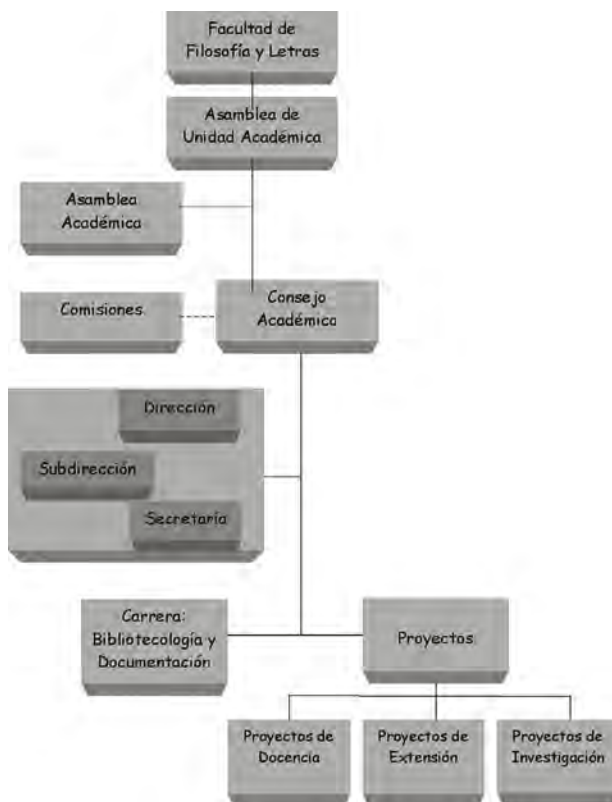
Facultad de Filosofía y Letras

Asamblea de Unidad Académica

Asamblea Académica

Comisiones

Consejo Académico

Dirección

Subdirección

Secretaría

Carrera: Bibliotecología y Documentación

Proyectos

Proyectos de Docencia

Proyectos de Extensión

Proyectos de Investigación